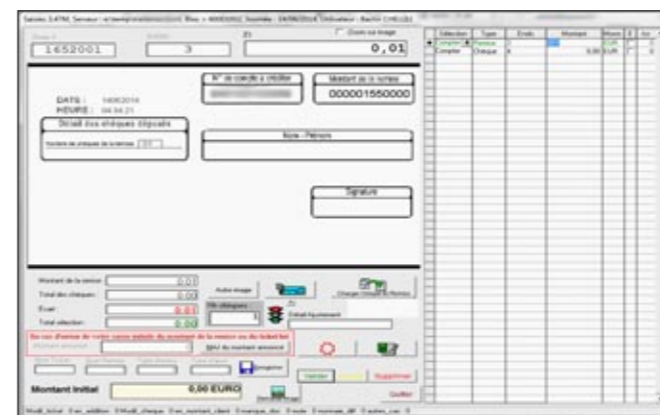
1652001

3

0,01

DATE : 14/06/2014
HEURE : 04:04:21

Détail des chèques déposés

N° de compte à créditer

Montant de la remise

000001550000

Nom - Prénom

Signature

Montant de la remise : 0,01
Total des chèques : 0,00
Ecart : 0,01
Total sélection : 0,00

Montant initial

0,00 EURO

Quitter

Supprimer

Compte

Compte

Chèque

Chèque

0,00 EUR